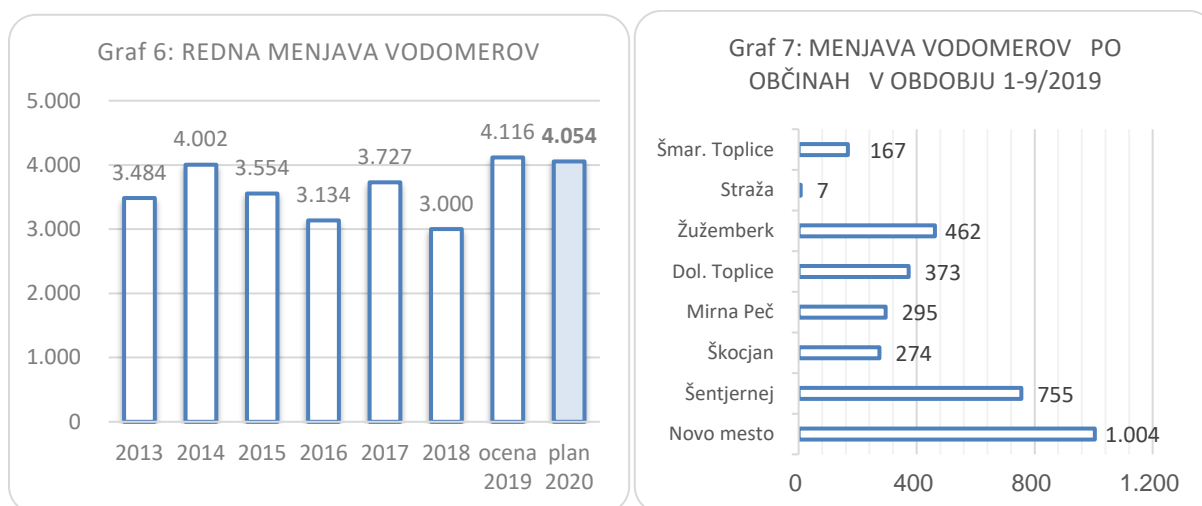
Graf 6: REDNA MENJAVA VODOMEROV

5.000
4.000
3.000
2.000
1.000
0

3.484
4.002
3.554
3.134
3.727
3.000
4.116
4.054

2013 2014 2015 2016 2017 2018 ocena 2019 plan 2020

Graf 7: MENJAVA VODOMEROV PO OBČINAH V OBDOBJU 1-9/2019

Šmar. Toplice 167
Straža 7
Žužemberk 462
Dol. Toplice 373
Mirna Peč 295
Škocjan 274
Šentjernej 755
Novo mesto 1.004

0 400 800 1.200